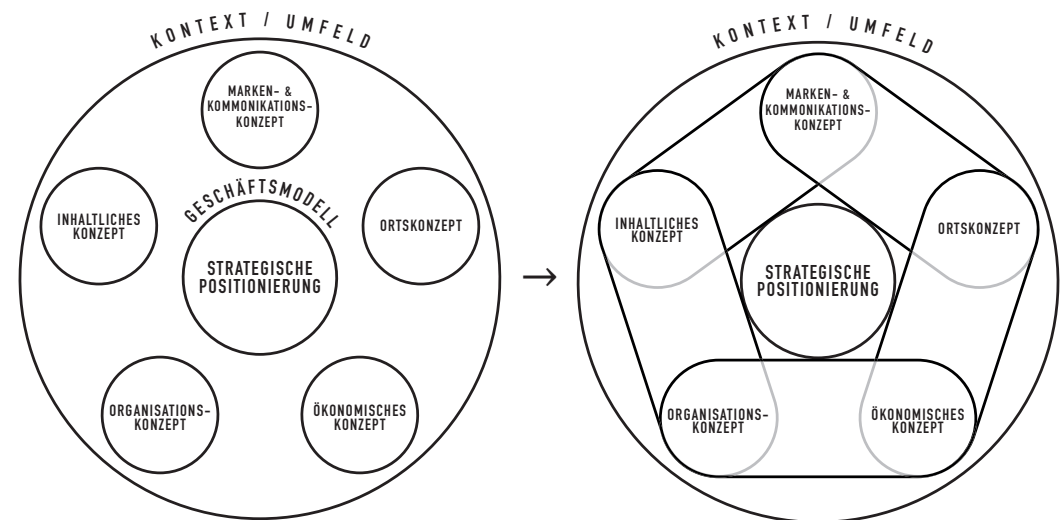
KONTEXT / UMFELD

MARKEN- & KOMMONIKATIONS-KONZEPT

INHALTLICHES KONZEPT

GESCHÄFTSMODELL

ORTSKONZEPT

STRATEGISCHE POSITIONIERUNG

ORGANISATIONS-KONZEPT

ÖKONOMISCHES KONZEPT

→

KONTEXT / UMFELD

MARKEN- & KOMMONIKATIONS-KONZEPT

INHALTLICHES KONZEPT

ORTSKONZEPT

STRATEGISCHE POSITIONIERUNG

ORGANISATIONS-KONZEPT

ÖKONOMISCHES KONZEPT